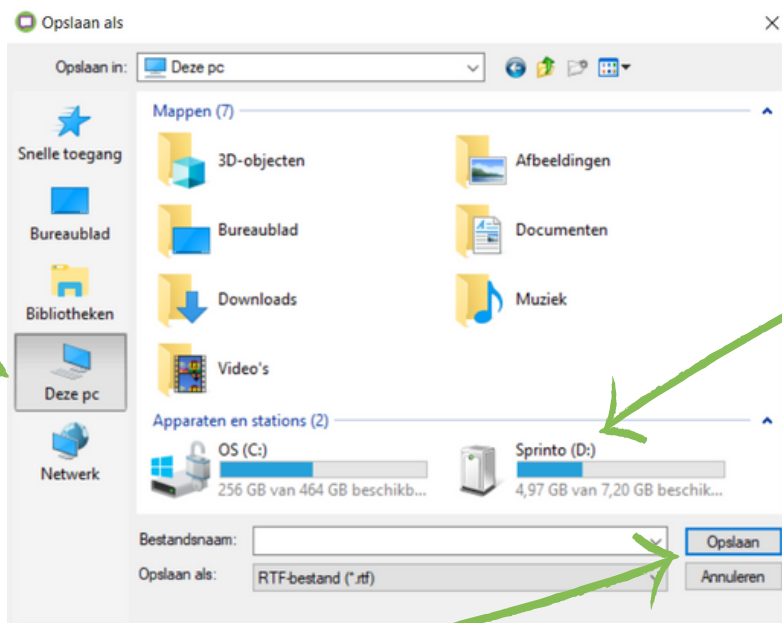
Opslaan als

Opslaan in: Deze pc

Snelle toegang

Bureaublad

Bibliotheken

Deze pc

Netwerk

Mappen (7)

3D-objecten

Afbeeldingen

Bureaublad

Documenten

Downloads

Muziek

Video's

Apparaten en stations (2)

OS (C:)

256 GB van 464 GB beschikb...

Sprinto (D:)

4,97 GB van 7,20 GB beschik...

Bestandsnaam:

Opslaan

Opslaan als: RTF-bestand (*.rtf)

Annuleren